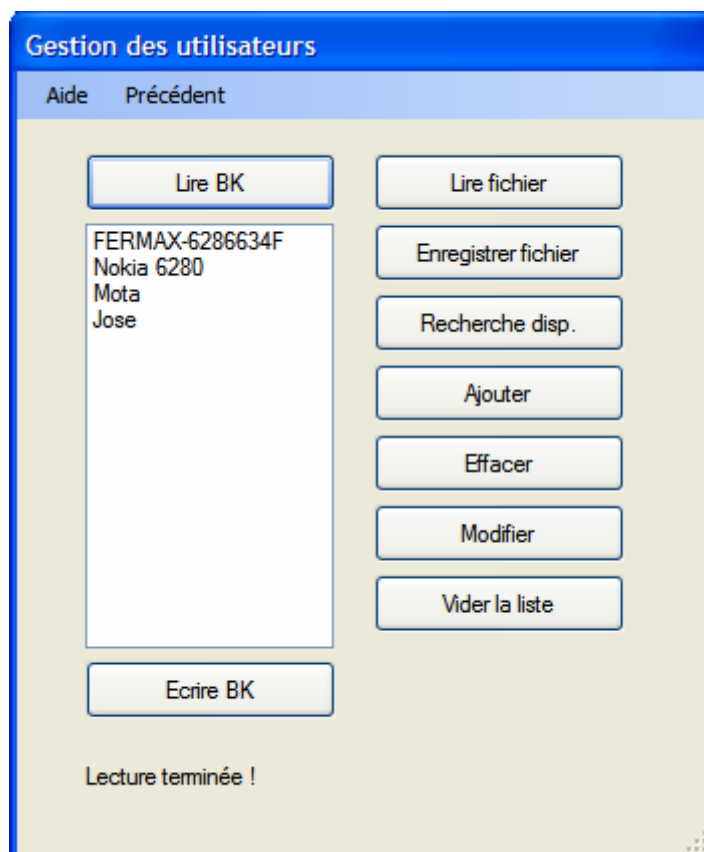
Gestion des utilisateurs

Aide Précédent

Lire BK

FERMAX-6286634F
Nokia 6280
Mota
Jose

Ecrire BK

Lire fichier

Enregistrer fichier

Recherche disp.

Ajouter

Effacer

Modifier

Vider la liste

Lecture terminée !